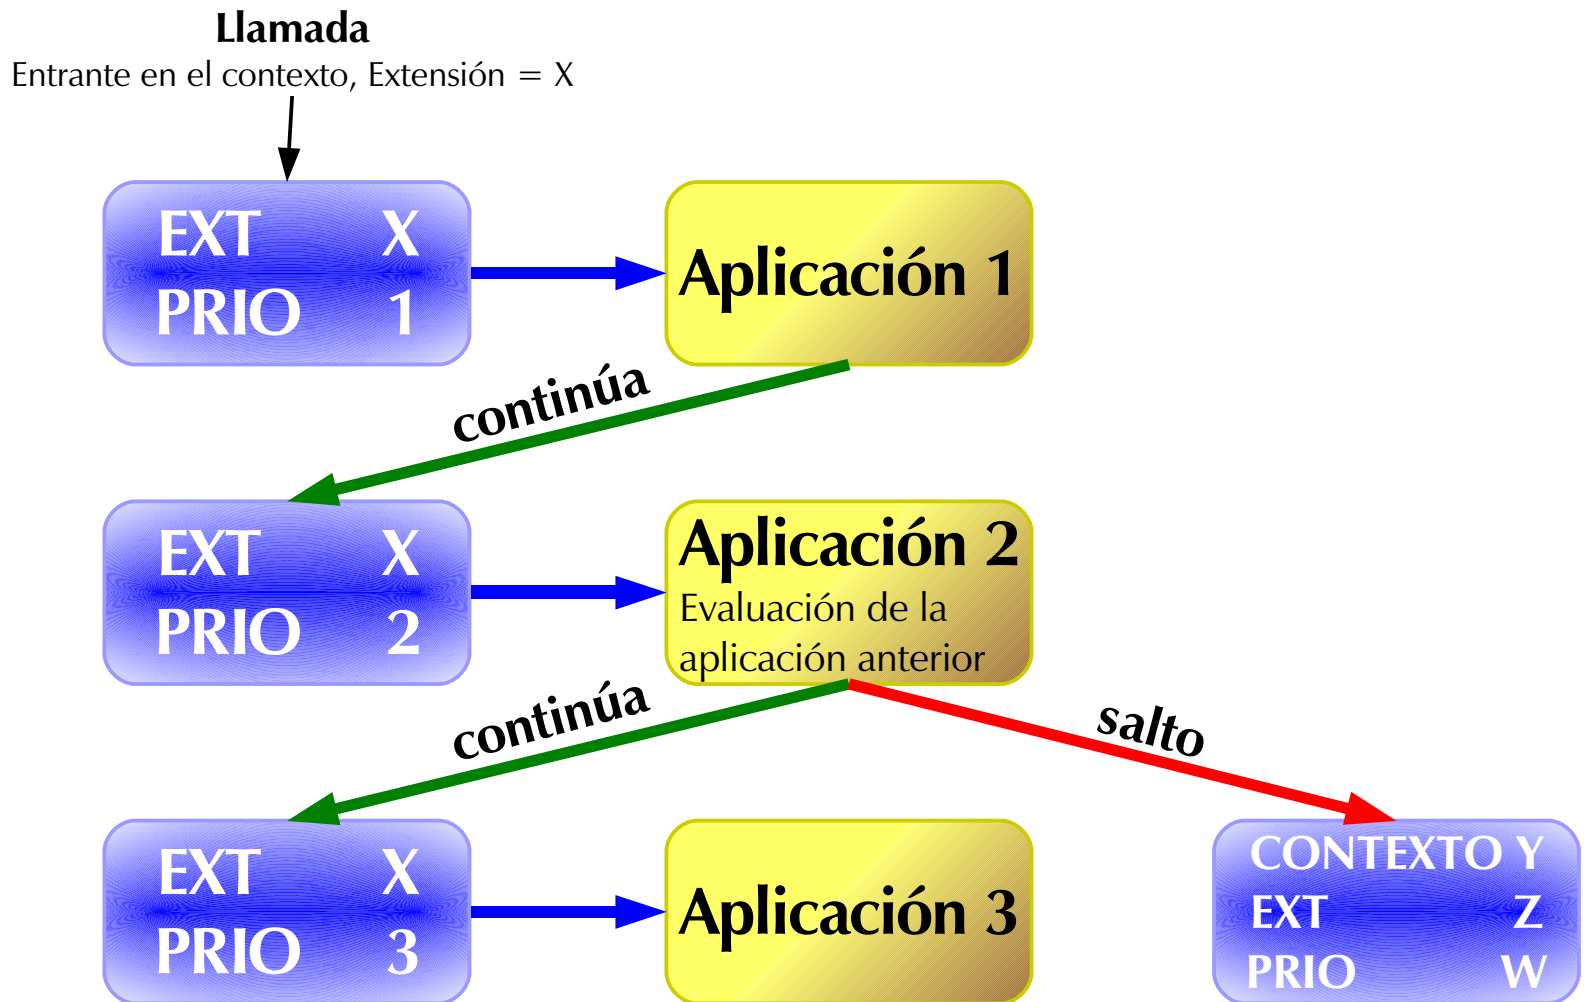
Llamada
Entrante en el contexto, Extensión = X

EXT X
PRIO 1

Aplicación 1

continúa

EXT X
PRIO 2

Aplicación 2
Evaluación de la aplicación anterior

continúa

salto

EXT X
PRIO 3

Aplicación 3

CONTEXTO Y
EXT Z
PRIO W